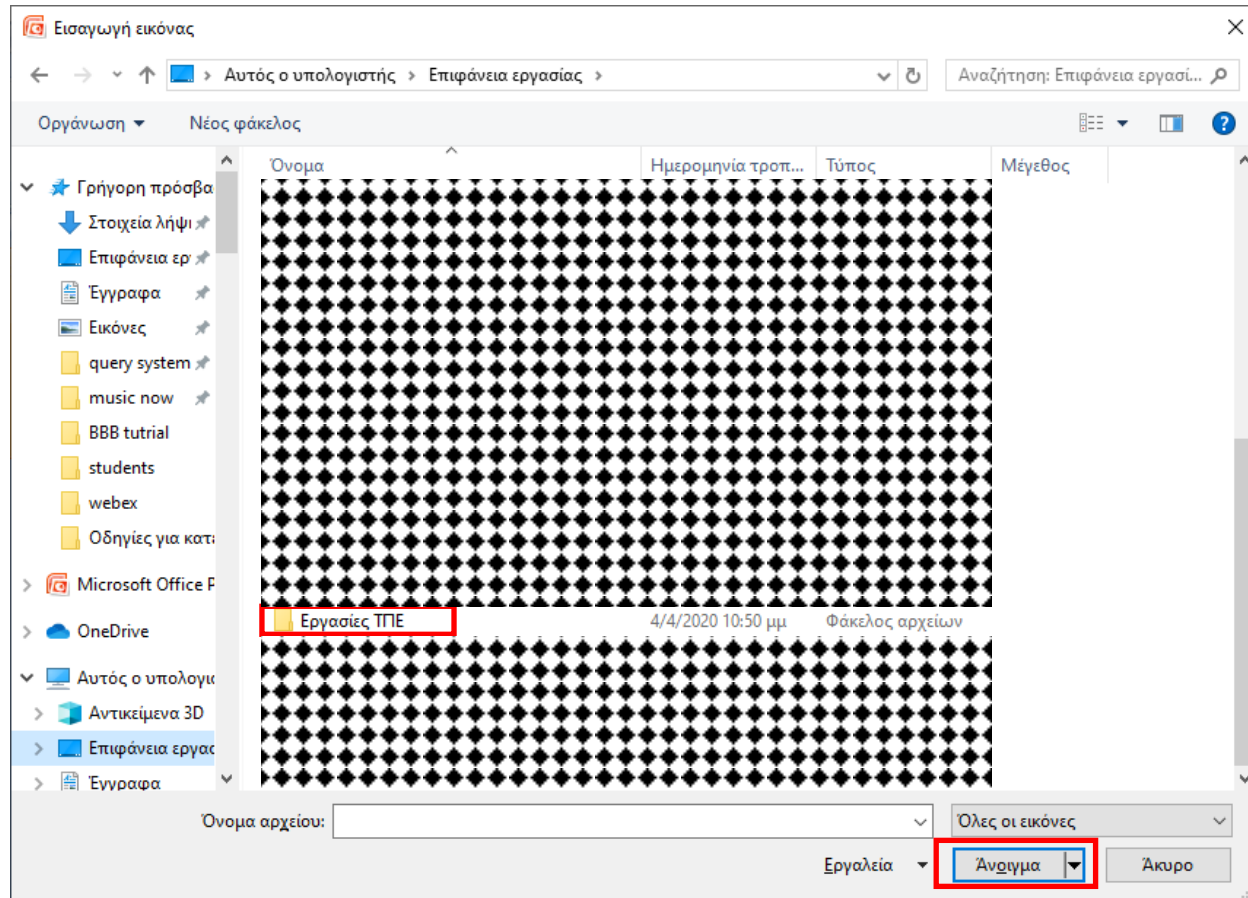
Εισαγωγή εικόνας

Αυτός ο υπολογιστής > Επιφάνεια εργασίας >

Αναζήτηση: Επιφάνεια εργασί...

Οργάνωση ▾ Νέος φάκελος

Γρήγορη πρόσβα
Στοιχεία λήψ
Επιφάνεια ερ
Έγγραφα
Εικόνες
query system
music now
BBB tutrial
students
webex
Οδηγίες για κατ
Microsoft Office P
OneDrive
Αυτός ο υπολογι
Αντικείμενα 3D
Επιφάνεια εργασ
Έγγραφα

| Όνομα | Ημερομηνία τροπ... | Τύπος | Μέγεθος |
|---|---|---|---|
| Εργασίες ΤΠΕ | 4/4/2020 10:50 μμ | Φάκελος αρχείων | |

Όνομα αρχείου:

Όλες οι εικόνες

Εργαλεία ▾

Άνοιγμα

Άκυρο